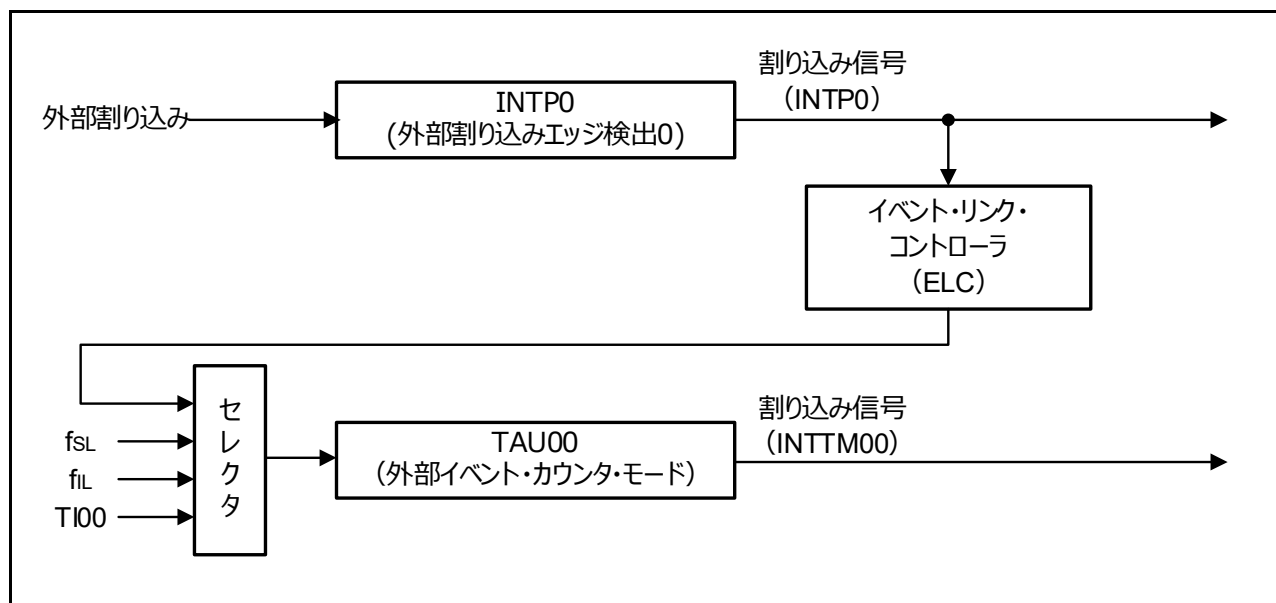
外部割り込み

INTP0
(外部割り込みエッジ検出0)

割り込み信号
(INTP0)

イベント・リンク・コントローラ
(ELC)

セレクタ

$f_{SL}$
$f_{IL}$
TI00

TAU00
(外部イベント・カウンタ・モード)

割り込み信号
(INTTM00)